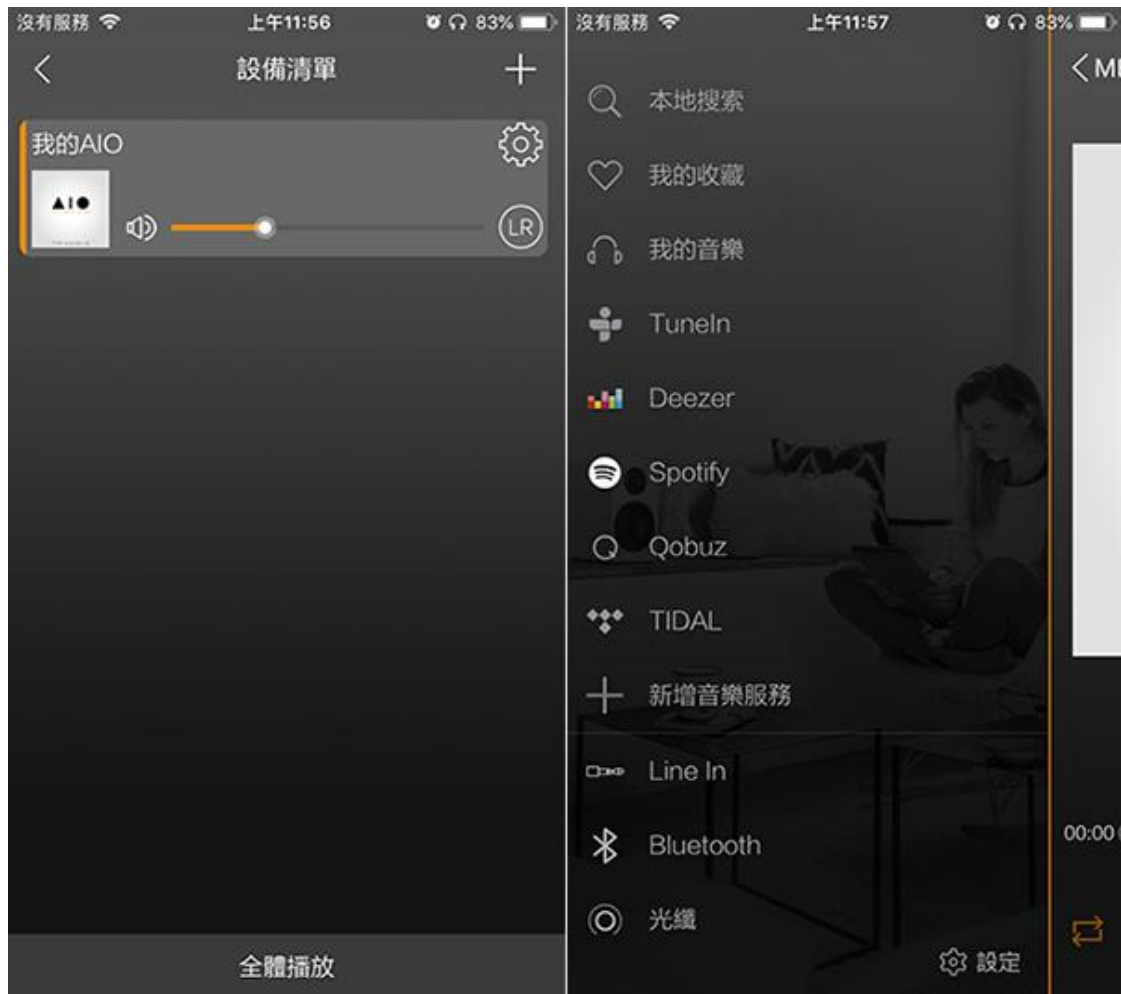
沒有服務 上午11:56 83%

設備清單

我的AIO

AIO

LR

全體播放

沒有服務 上午11:57 83%

本地搜索

我的收藏

我的音樂

TuneIn

Deezer

Spotify

Qobuz

TIDAL

新增音樂服務

Line In

Bluetooth

光纖

設定

<M

00:00